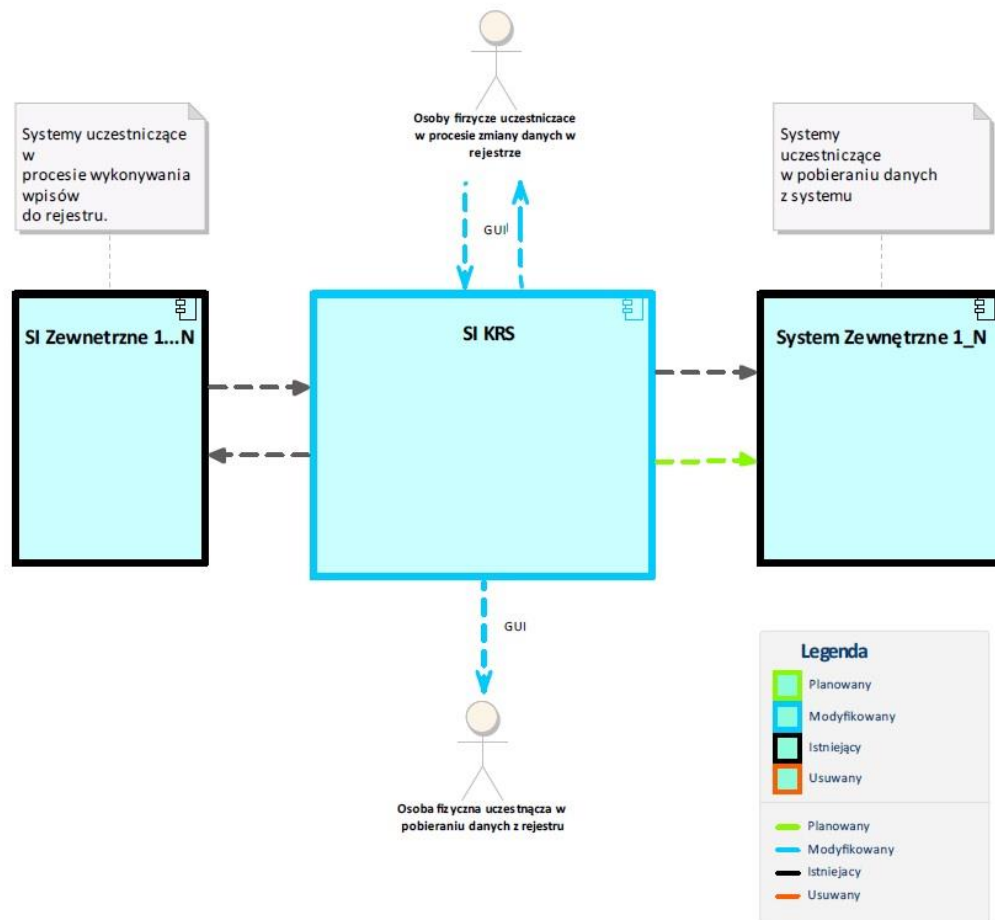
Systemy uczestniczące w procesie wykonywania wpisów do rejestru.

Osoby firzycze uczestniczace w procesie zmiany danych w rejestrze

Systemy uczestniczące w pobieraniu danych z systemu

GUI

SI Zewnetrzne 1...N

SI KRS

System Zewnętrzne 1_N

GUI

Osoba fizyczna uczestnącza w pobieraniu danych z rejestru

Legenda

Planowany
Modyfikowany
Istniejący
Usuwany

Planowany
Modyfikowany
Istniejacy
Usuwany